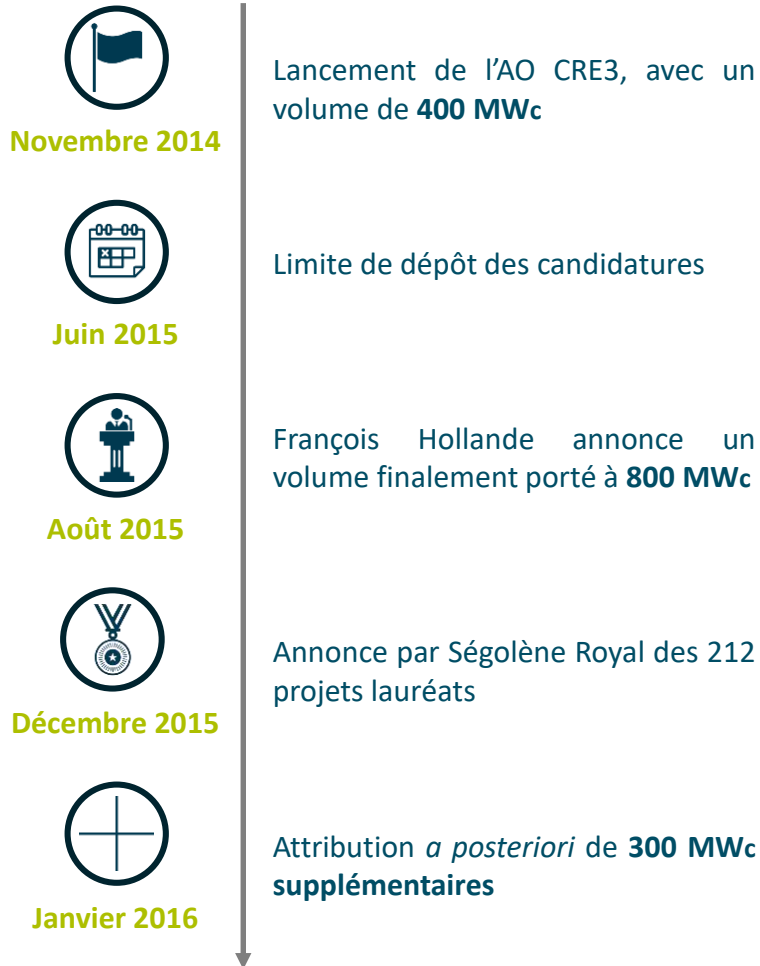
Novembre 2014

Lancement de l’AO CRE3, avec un volume de **400 MWc**

Juin 2015

Limite de dépôt des candidatures

Août 2015

François Hollande annonce un volume finalement porté à **800 MWc**

Décembre 2015

Annonce par Ségolène Royal des 212 projets lauréats

Janvier 2016

Attribution *a posteriori* de **300 MWc supplémentaires**